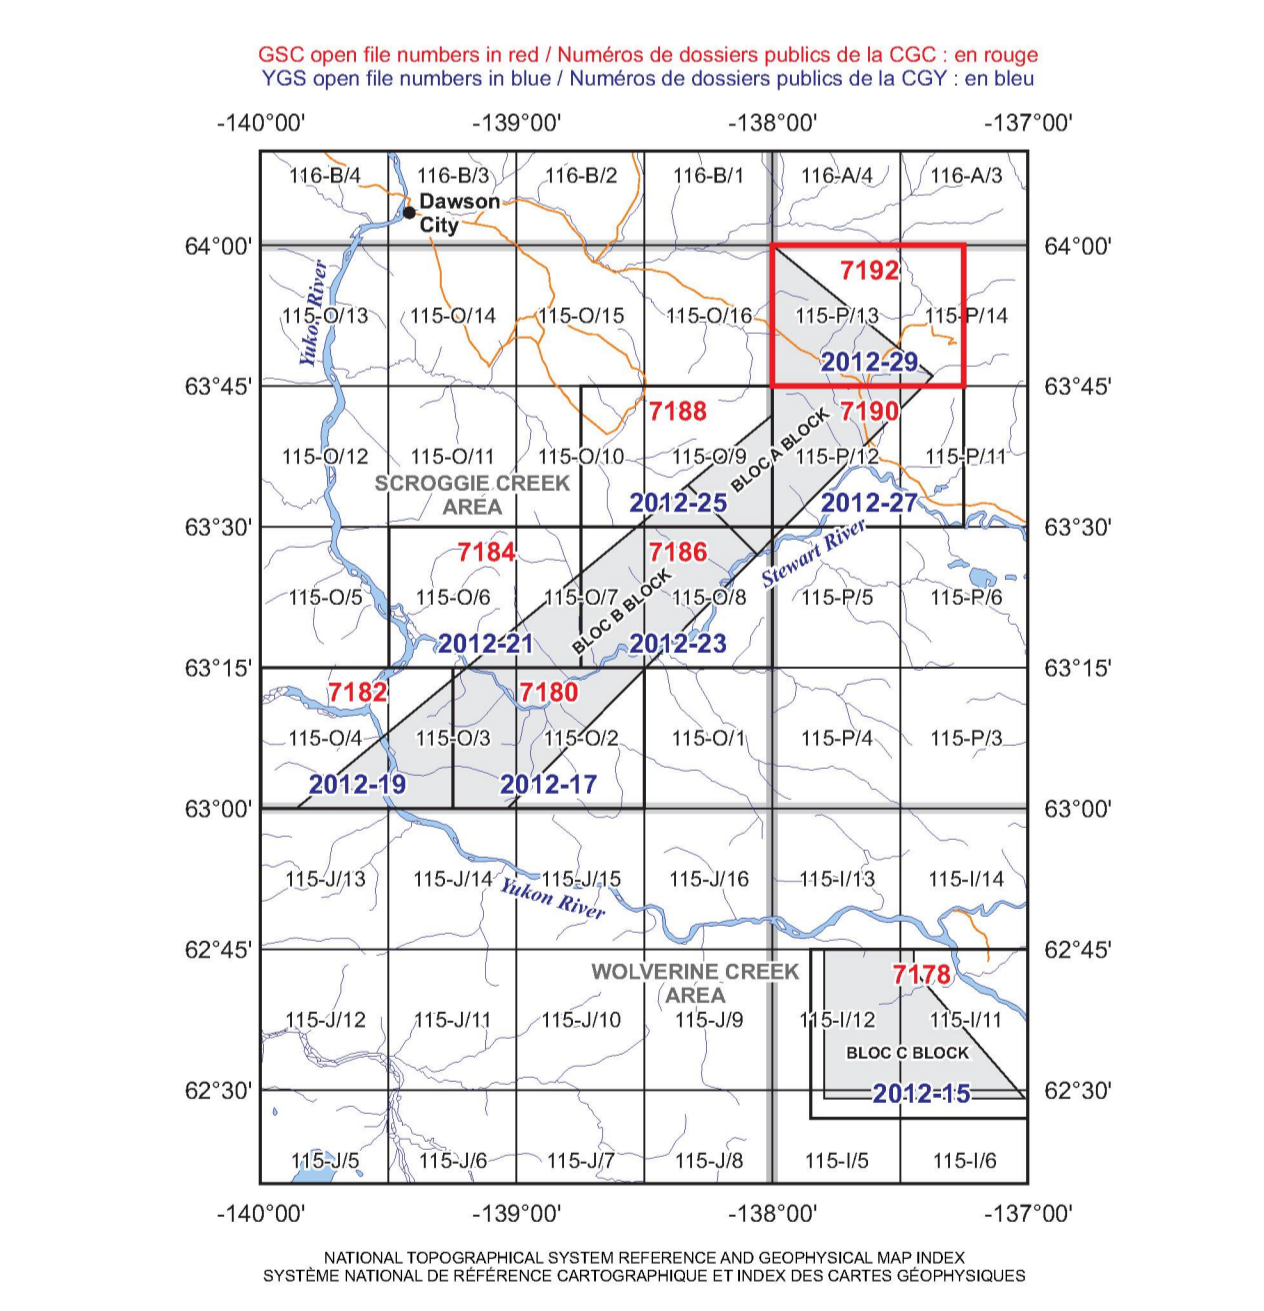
GSC open file numbers in red / Numéros de dossiers publics de la CGC : en rouge
YGS open file numbers in blue / Numéros de dossiers publics de la CGY : en bleu

-140°00' -139°00' -138°00' -137°00'

116-B/4 116-B/3 116-B/2 116-B/1 116-A/4 116-A/3

Dawson City

64°00' 64°00'

7192

115-O/13 115-O/14 115-O/15 115-O/16 115-P/13 115-P/14

Yukon River

2012-29

63°45' 63°45'

7188 7190

BLOC A BLOCK

115-O/12 115-O/11 115-O/10 115-O/9 115-P/12 115-P/11

SCROGGIE CREEK AREA

2012-25 2012-27

63°30' 63°30'

7184 7186

Stewart River

115-O/5 115-O/6 115-O/7 115-O/8 115-P/5 115-P/6

BLOC B BLOCK

2012-21 2012-23

63°15' 63°15'

7182 7180

115-O/4 115-O/3 115-O/2 115-O/1 115-P/4 115-P/3

2012-19 2012-17

63°00' 63°00'

115-J/13 115-J/14 115-J/15 115-J/16 115-I/13 115-I/14

Yukon River

62°45' 62°45'

WOLVERINE CREEK AREA

7178

115-J/12 115-J/11 115-J/10 115-J/9 115-I/12 115-I/11

BLOC C BLOCK

62°30' 2012-15 62°30'

115-J/5 115-J/6 115-J/7 115-J/8 115-I/5 115-I/6

-140°00' -139°00' -138°00' -137°00'

NATIONAL TOPOGRAPHICAL SYSTEM REFERENCE AND GEOPHYSICAL MAP INDEX
SYSTÈME NATIONAL DE RÉFÉRENCE CARTOGRAPHIQUE ET INDEX DES CARTES GÉOPHYSIQUES